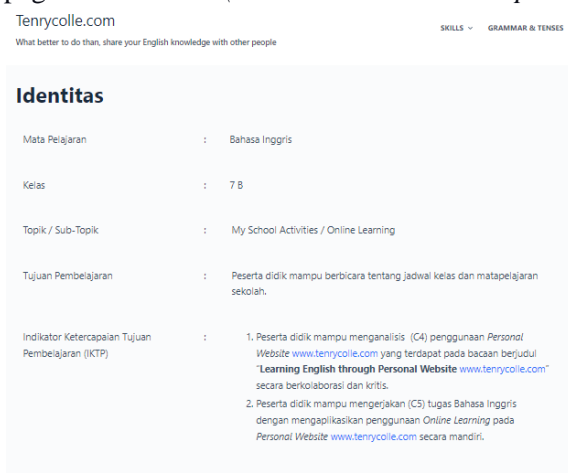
Tenrycolle.com
What better to do than, share your English knowledge with other people

SKILLS ∨ GRAMMAR & TENSES

Identitas

| | | |
|---|---|---|
| Mata Pelajaran | : | Bahasa Inggris |
| Kelas | : | 7 B |
| Topik / Sub-Topik | : | My School Activities / Online Learning |
| Tujuan Pembelajaran | : | Peserta didik mampu berbicara tentang jadwal kelas dan matapelajaran sekolah. |
| Indikator Ketercapaian Tujuan Pembelajaran (IKTP) | : | 1. Peserta didik mampu menganalisis (C4) penggunaan Personal Website www.tenrycolle.com yang terdapat pada bacaan berjudul "Learning English through Personal Website www.tenrycolle.com" secara berkolaborasi dan kritis. 2. Peserta didik mampu mengerjakan (C5) tugas Bahasa Inggris dengan mengaplikasikan penggunaan Online Learning pada Personal Website www.tenrycolle.com secara mandiri. |